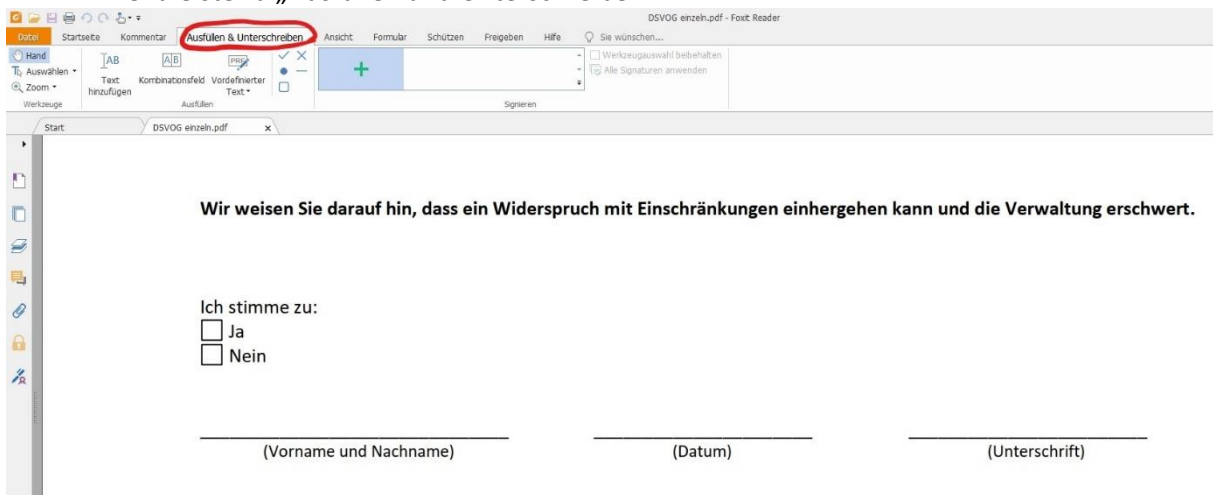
DSVOG einzeln.pdf - Foxit Reader

Datei Startseite Kommentar Ausfüllen & Unterschreiben Ansicht Formular Schützen Freigeben Hilfe Sie wünschen...

Hand
Auswählen
Zoom
Werkzeuge

Text hinzufügen
Kombinationsfeld
Vordefinierter Text
Ausfüllen

Werkzeugauswahl beibehalten
Alle Signaturen anwenden
Signieren

Start
DSVOG einzeln.pdf

Wir weisen Sie darauf hin, dass ein Widerspruch mit Einschränkungen einhergehen kann und die Verwaltung erschwert.

Ich stimme zu:
☐ Ja
☐ Nein

(Vorname und Nachname)
(Datum)
(Unterschrift)